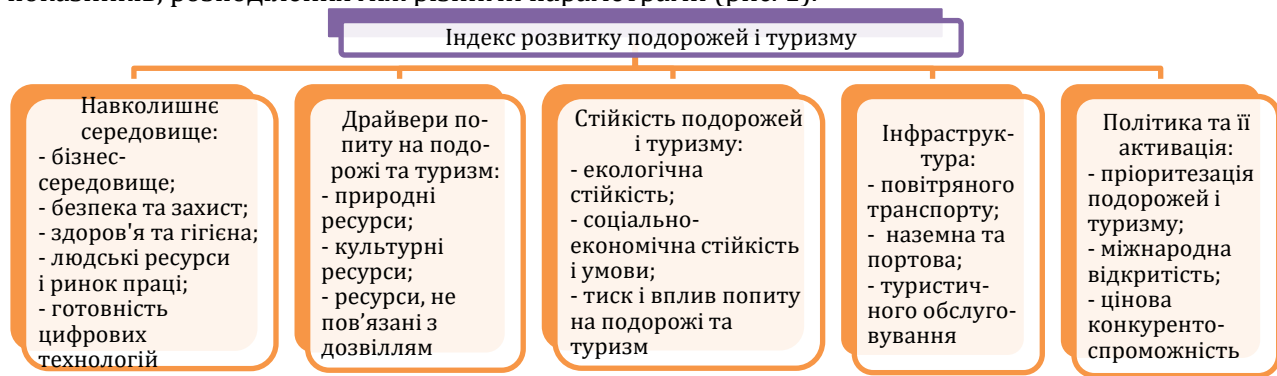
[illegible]

Індекс розвитку подорожей і туризму

Навколишнє середовище:
- бізнес-середовище;
- безпека та захист;
- здоров'я та гігієна;
- людські ресурси і ринок праці;
- готовність цифрових технологій

Драйвери попиту на подорожі та туризм:
- природні ресурси;
- культурні ресурси;
- ресурси, не пов'язані з дозвіллям

Стійкість подорожей і туризму:
- екологічна стійкість;
- соціально-економічна стійкість і умови;
- тиск і вплив попиту на подорожі та туризм

Інфраструктура:
- повітряного транспорту;
- наземна та портова;
- туристичного обслуговування

Політика та її активація:
- пріоритезація подорожей і туризму;
- міжнародна відкритість;
- цінова конкурентоспроможність